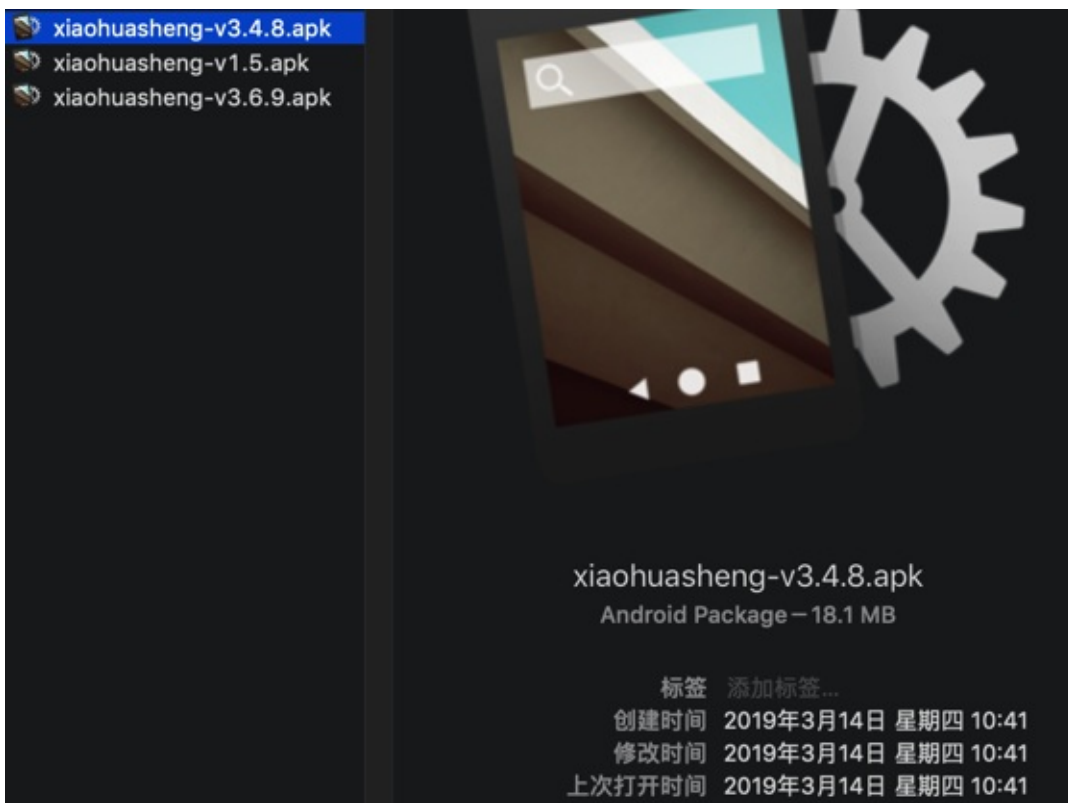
xiaohuasheng-v3.4.8.apk
xiaohuasheng-v1.5.apk
xiaohuasheng-v3.6.9.apk

xiaohuasheng-v3.4.8.apk
Android Package – 18.1 MB

标签 添加标签...
创建时间 2019年3月14日 星期四 10:41
修改时间 2019年3月14日 星期四 10:41
上次打开时间 2019年3月14日 星期四 10:41